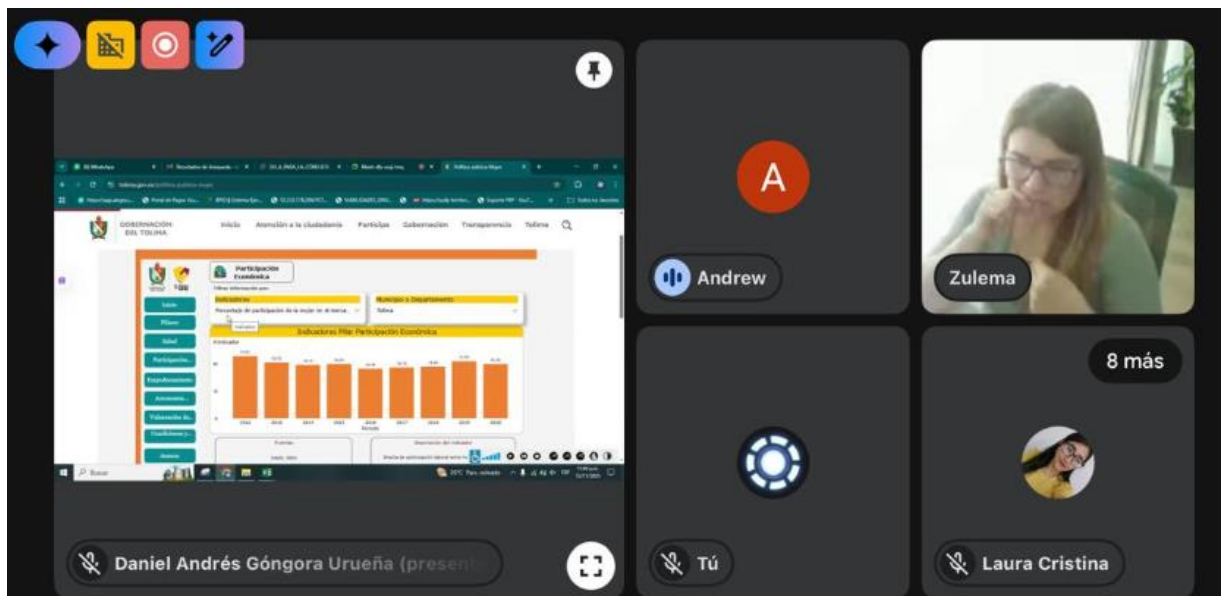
GOBERNACIÓN DEL TOLIMA

Inicio Atención a la ciudadanía Participa Gobernación Transparencia Tolima

Participación Económica

Indicadores

Porcentaje de participación de la mujer en el merca...

Municipio o Departamento

Tolima

Indicadores Pilar: Participación Económica

Inicio

Pilares

Salud

Participación...

Empoderamiento

Autonomía...

Violencia de...

Condiciones y...

Anexos

A

Andrew

Zulema

8 más

Daniel Andrés Góngora Urueña (present

Tú

Laura Cristina